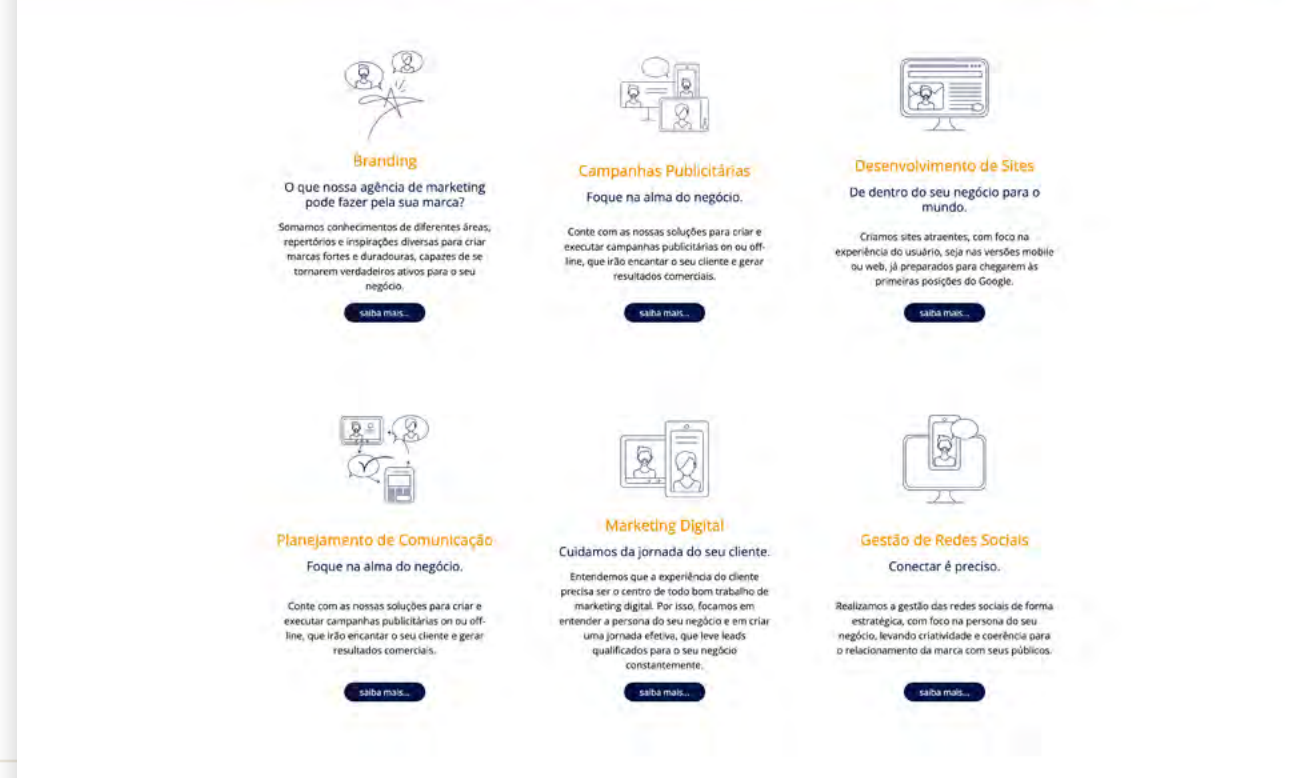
Branding

O que nossa agência de marketing pode fazer pela sua marca?

Somamos conhecimentos de diferentes áreas, repertórios e inspirações diversas para criar marcas fortes e duradouras, capazes de se tornarem verdadeiros ativos para o seu negócio.

saiba mais...

Campanhas Publicitárias

Foque na alma do negócio.

Conte com as nossas soluções para criar e executar campanhas publicitárias on ou off-line, que irão encantar o seu cliente e gerar resultados comerciais.

saiba mais...

Desenvolvimento de Sites

De dentro do seu negócio para o mundo.

Criamos sites atraentes, com foco na experiência do usuário, seja nas versões mobile ou web, já preparados para chegarem às primeiras posições do Google.

saiba mais...

Planejamento de Comunicação

Foque na alma do negócio.

Conte com as nossas soluções para criar e executar campanhas publicitárias on ou off-line, que irão encantar o seu cliente e gerar resultados comerciais.

saiba mais...

Marketing Digital

Cuidamos da jornada do seu cliente.

Entendemos que a experiência do cliente precisa ser o centro de todo bom trabalho de marketing digital. Por isso, focamos em entender a persona do seu negócio e em criar uma jornada efetiva, que leve leads qualificados para o seu negócio constantemente.

saiba mais...

Gestão de Redes Sociais

Conectar é preciso.

Realizamos a gestão das redes sociais de forma estratégica, com foco na persona do seu negócio, levando criatividade e coerência para o relacionamento da marca com seus públicos.

saiba mais...